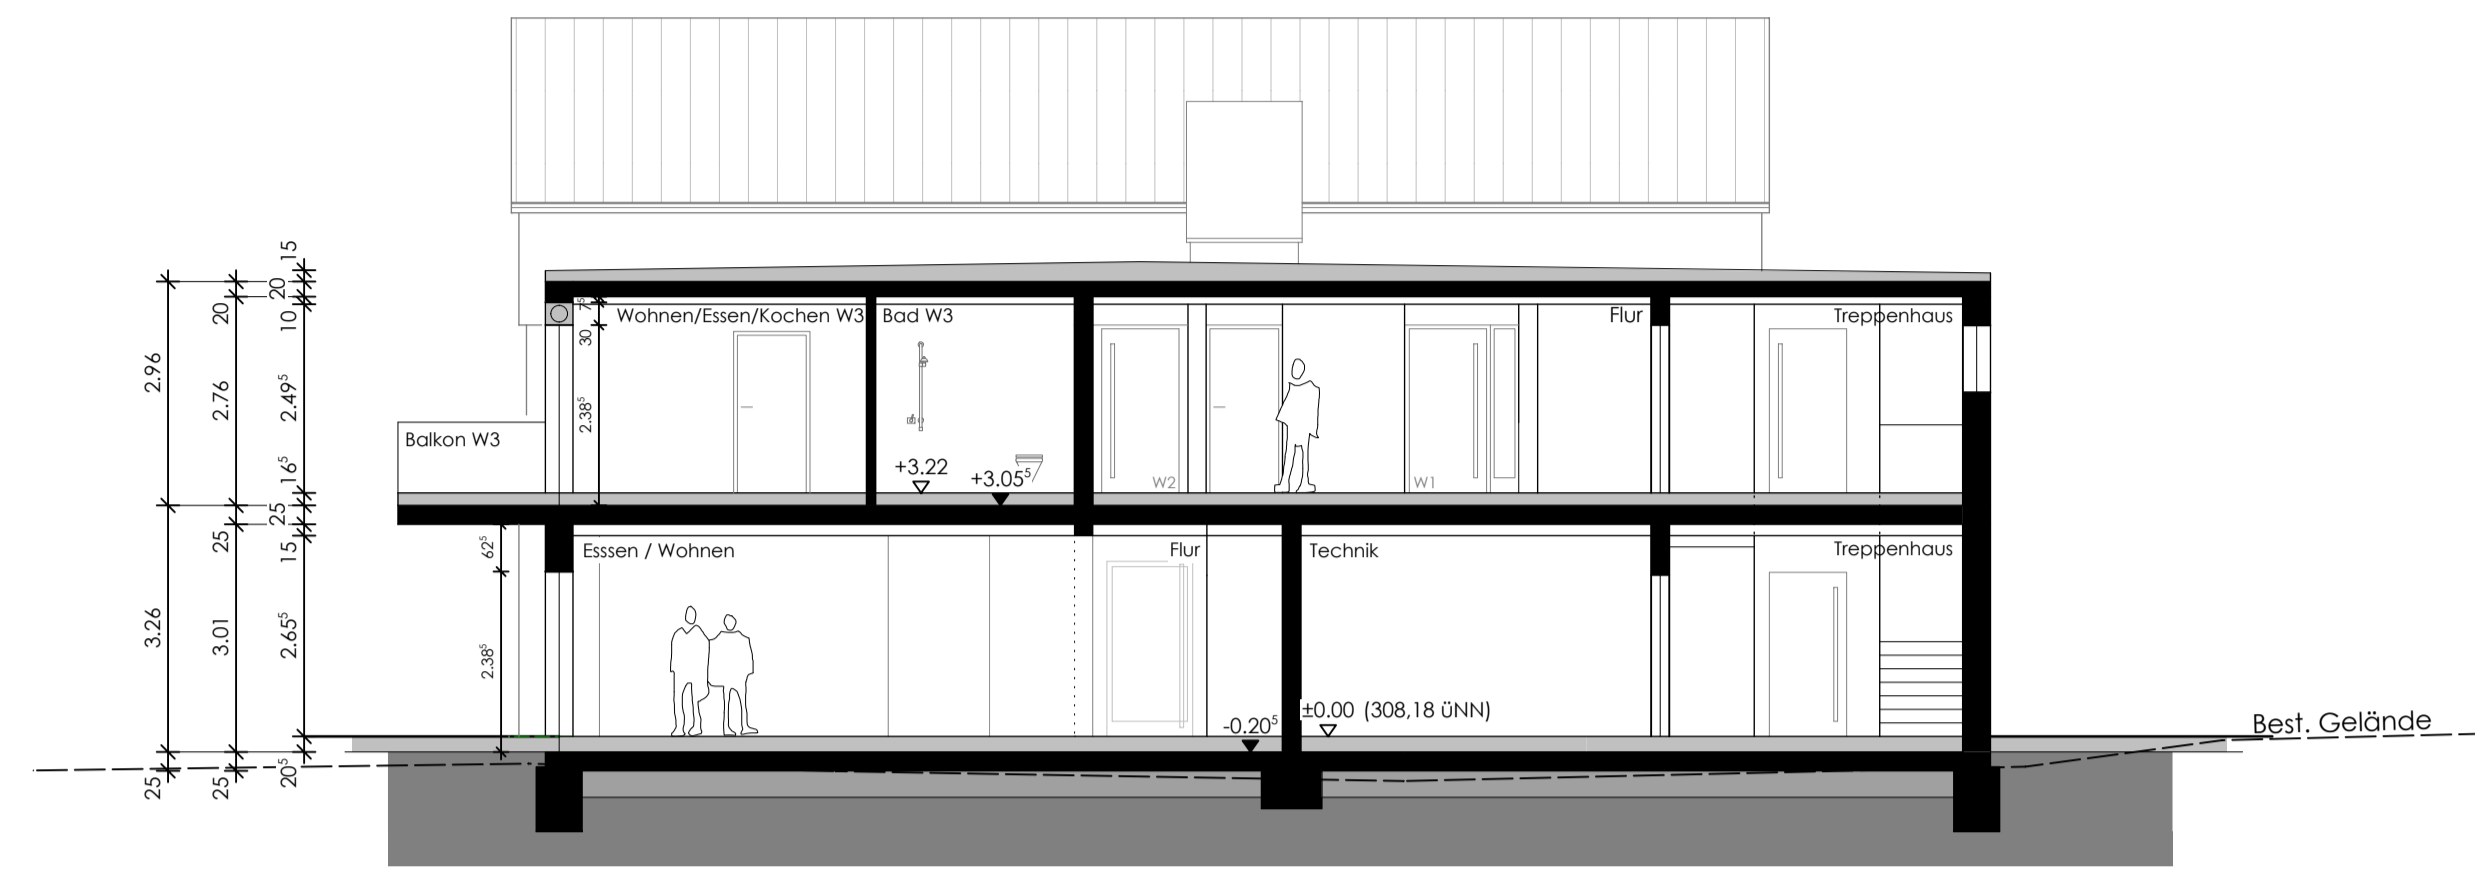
15
20
20
10
2.96
20
2.76
2.49$^5$
7$^5$
30
2.38$^5$
Wohnen/Essen/Kochen W3
Bad W3
Flur
Treppenhaus
Balkon W3
+3.22
+3.05$^5$
W2
W1
16$^5$
25
25
25
15
6$^2$$^5$
Esssen / Wohnen
Flur
Technik
Treppenhaus
3.26
3.01
2.65$^5$
2.38$^5$
-0.20$^5$
±0.00 (308,18 üNN)
Best. Gelände
25
25
20$^5$